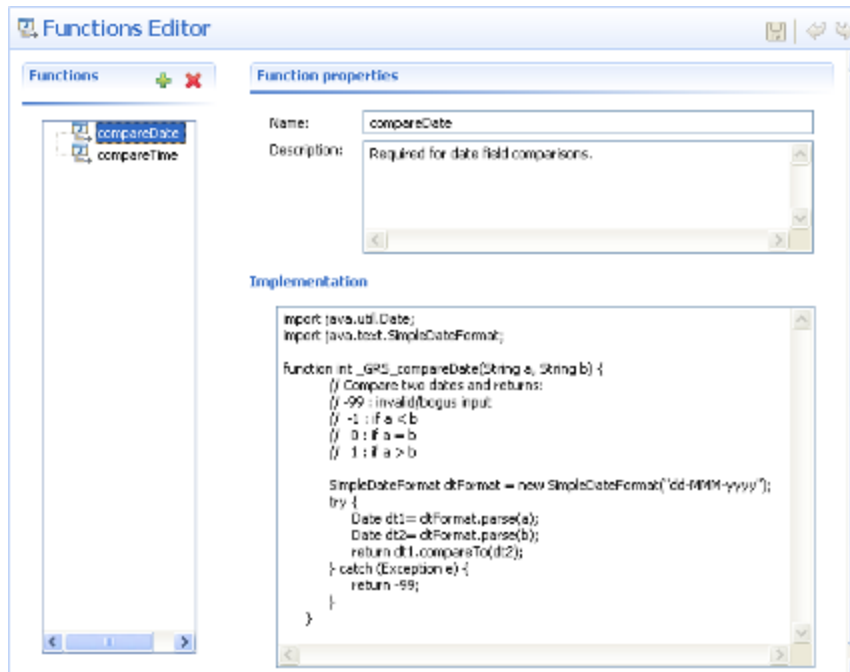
Functions Editor

Functions

compareDate
compareTime

Function properties

Name: compareDate

Description: Required for date field comparisons.

Implementation

import java.util.Date;
import java.text.SimpleDateFormat;

function int _GRS_compareDate(String a, String b) {
// Compare two dates and returns:
// -99 : invalid/bogus input
// -1 : if a < b
// 0 : if a = b
// 1 : if a > b

SimpleDateFormat dtFormat = new SimpleDateFormat("dd-MMM-yyyy");
try {
Date dt1= dtFormat.parse(a);
Date dt2= dtFormat.parse(b);
return dt1.compareTo(dt2);
} catch (Exception e) {
return -99;
}
}